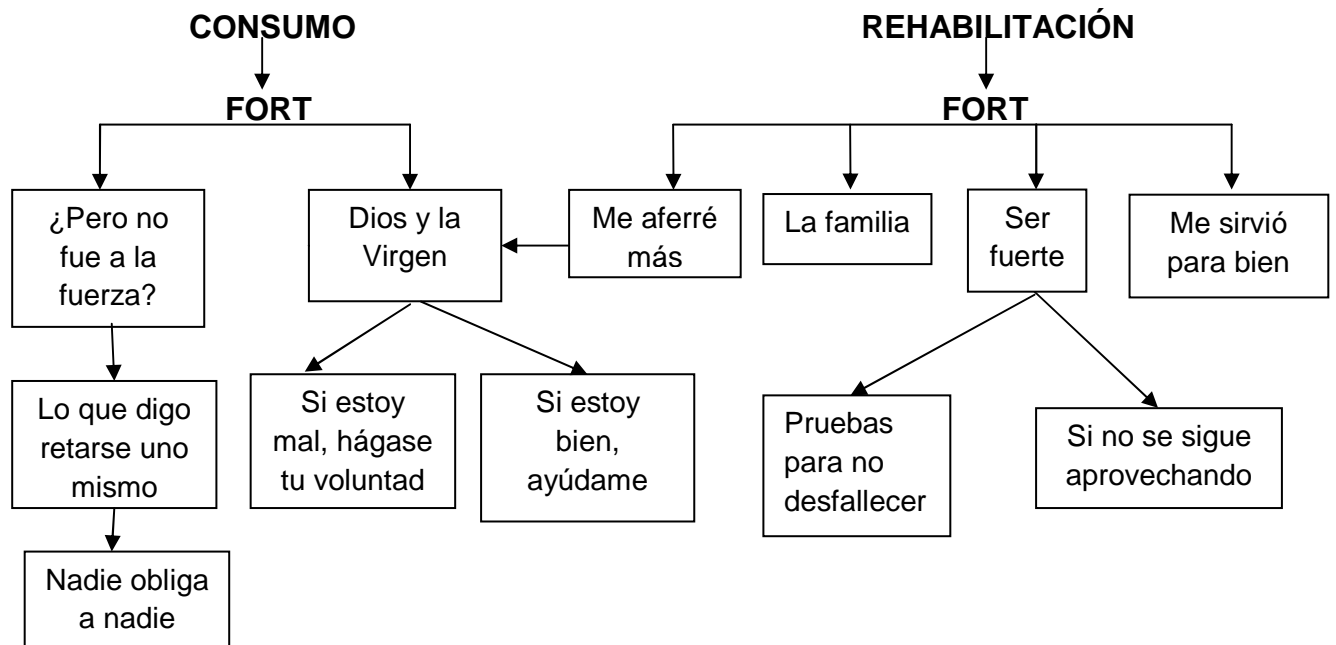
CONSUMO

FORT

¿Pero no fue a la fuerza?

Lo que digo retarse uno mismo

Nadie obliga a nadie

Dios y la Virgen

Si estoy mal, hágase tu voluntad

Si estoy bien, ayúdame

REHABILITACIÓN

FORT

Me aferré más

La familia

Ser fuerte

Pruebas para no desfallecer

Si no se sigue aprovechando

Me sirvió para bien